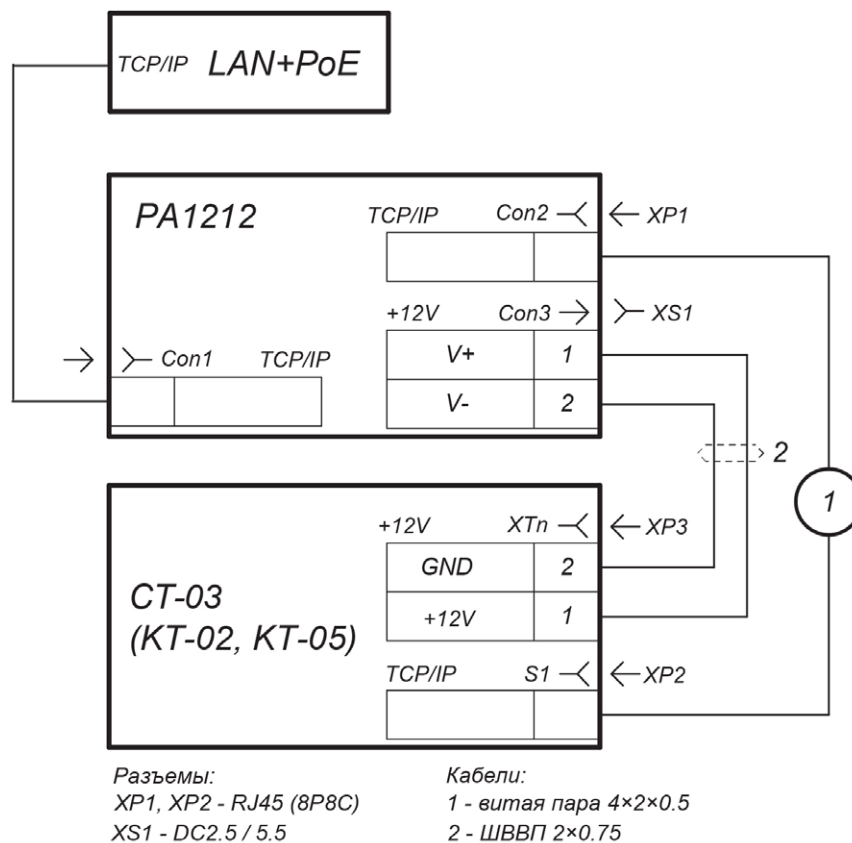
TCP/IP LAN+PoE

PA1212

TCP/IP Con2 XP1

+12V Con3 XS1

V+ 1

V- 2

Con1 TCP/IP

2

1

+12V XTn XP3

GND 2

+12V 1

CT-03
(KT-02, KT-05)

TCP/IP S1 XP2

Разъемы:
XP1, XP2 - RJ45 (8P8C)
XS1 - DC2.5 / 5.5

Кабели:
1 - витая пара 4×2×0.5
2 - ШВВП 2×0.75